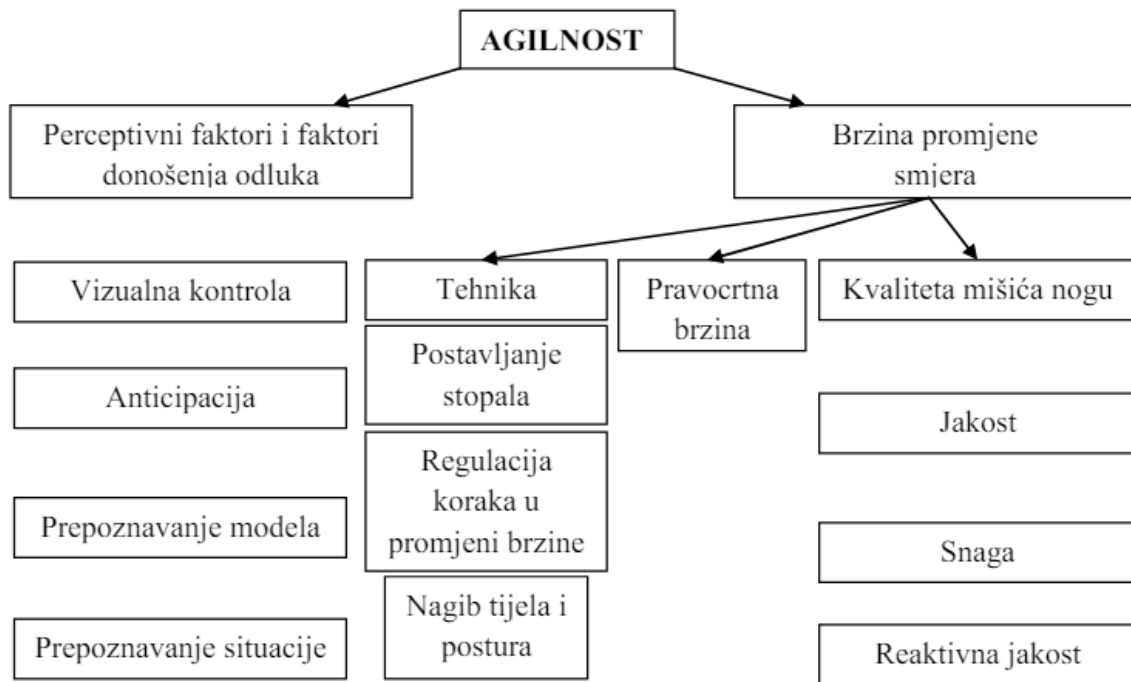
AGILNOST

Perceptivni faktori i faktori donošenja odluka

Brzina promjene smjera

Vizualna kontrola

Anticipacija

Prepoznavanje modela

Prepoznavanje situacije

Tehnika

Postavljanje stopala

Regulacija koraka u promjeni brzine

Nagib tijela i postura

Pravocrtna brzina

Kvaliteta mišića nogu

Jakost

Snaga

Reaktivna jakost